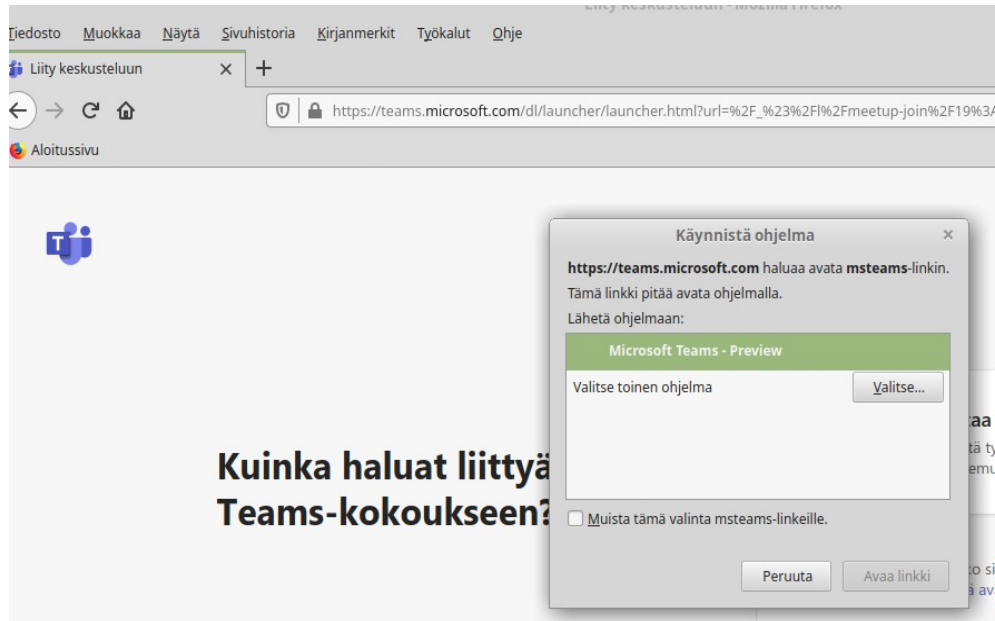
Liity keskusteluun - Mozilla Firefox

Tiedosto Muokkaa Näytä Sivuhistoria Kirjanmerkit Työkalut Ohje

Liity keskusteluun ×

https://teams.microsoft.com/dl/launcher/launcher.html?url=%2F_%23%2Fl%2Fmeetup-join%2F19%3A

Aloitussivu

Kuinka haluat liittyä
Teams-kokoukseen?

Käynnistä ohjelma ×

https://teams.microsoft.com haluaa avata msteams-linkin.

Tämä linkki pitää avata ohjelmalla.

Lähetä ohjelmaan:

Microsoft Teams - Preview

Valitse toinen ohjelma Valitse...

Muista tämä valinta msteams-linkeille.

Peruuta Avaa linkki

aa
tä ty
emu

o si
ä av